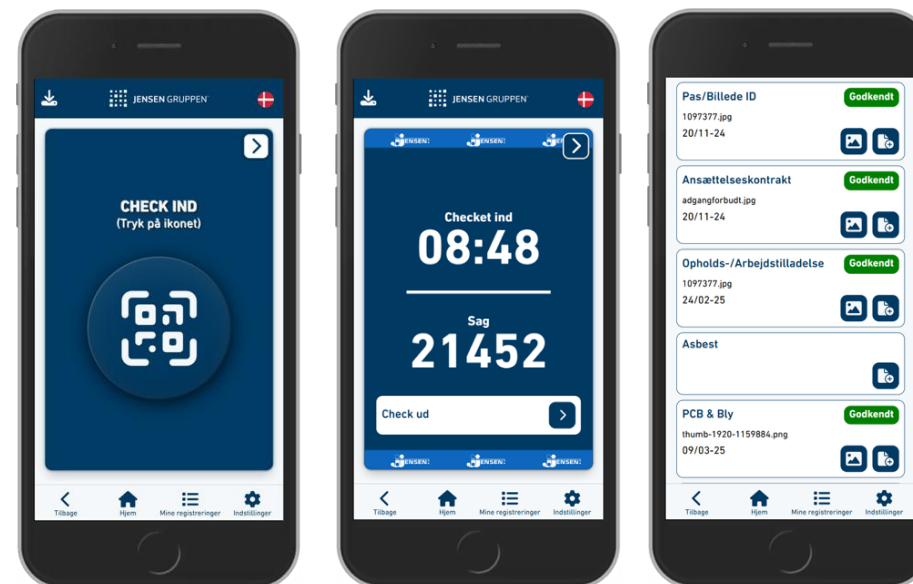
JENSEN GRUPPEN

CHECK IND
(Tryk på ikonet)

Tilbage
Hjem
Mine registreringer
Indstillinger

JENSEN GRUPPEN

JENSEN JENSEN JENSEN

Checket ind
08:48

Sag
21452

Check ud

JENSEN JENSEN JENSEN

Tilbage
Hjem
Mine registreringer
Indstillinger

Pas/Billede ID
Godkendt
1097377.jpg
20/11-24

Ansættelseskontrakt
Godkendt
adgangforbudt.jpg
20/11-24

Opholds-/Arbejdstilladelse
Godkendt
1097377.jpg
24/02-25

Asbest

PCB & Bly
Godkendt
thumb-1920-1159884.png
09/03-25

Tilbage
Hjem
Mine registreringer
Indstillinger